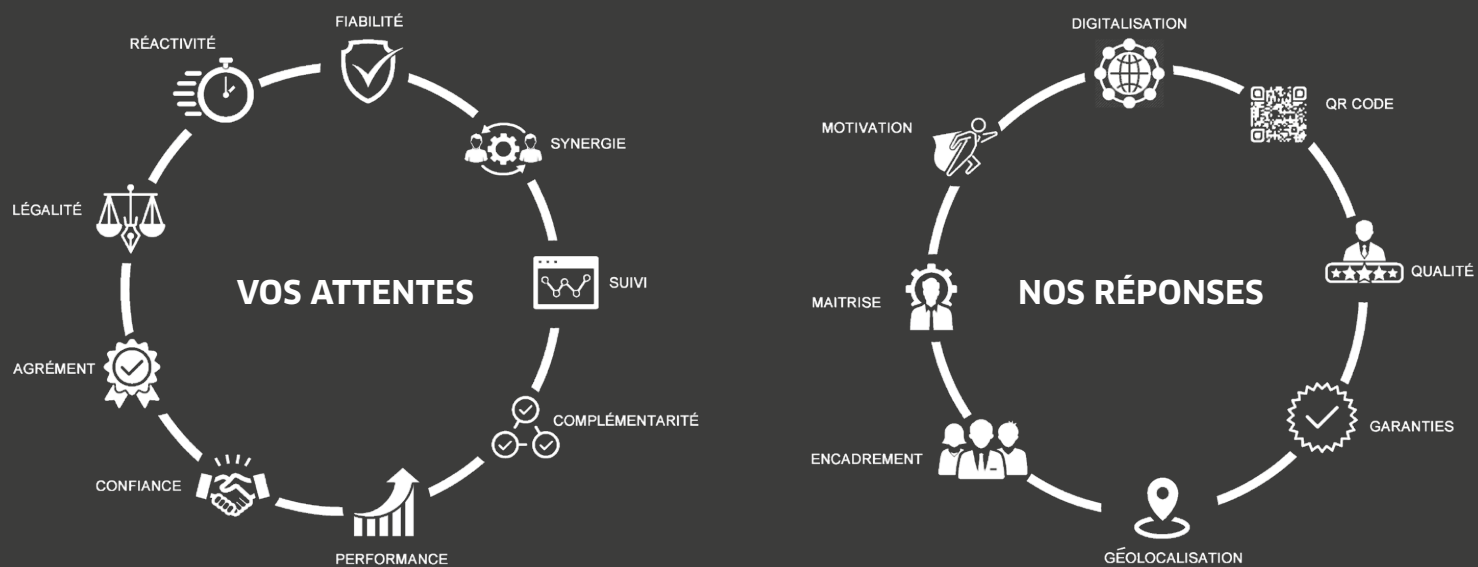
VOS ATTENTES

FIABILITÉ

SYNERGIE

SUIVI

COMPLÉMENTARITÉ

PERFORMANCE

CONFIANCE

AGRÉMENT

LÉGALITÉ

RÉACTIVITÉ

NOS RÉPONSES

DIGITALISATION

QR CODE

QUALITÉ

GARANTIES

GÉOLOCALISATION

ENCADREMENT

MAITRISE

MOTIVATION